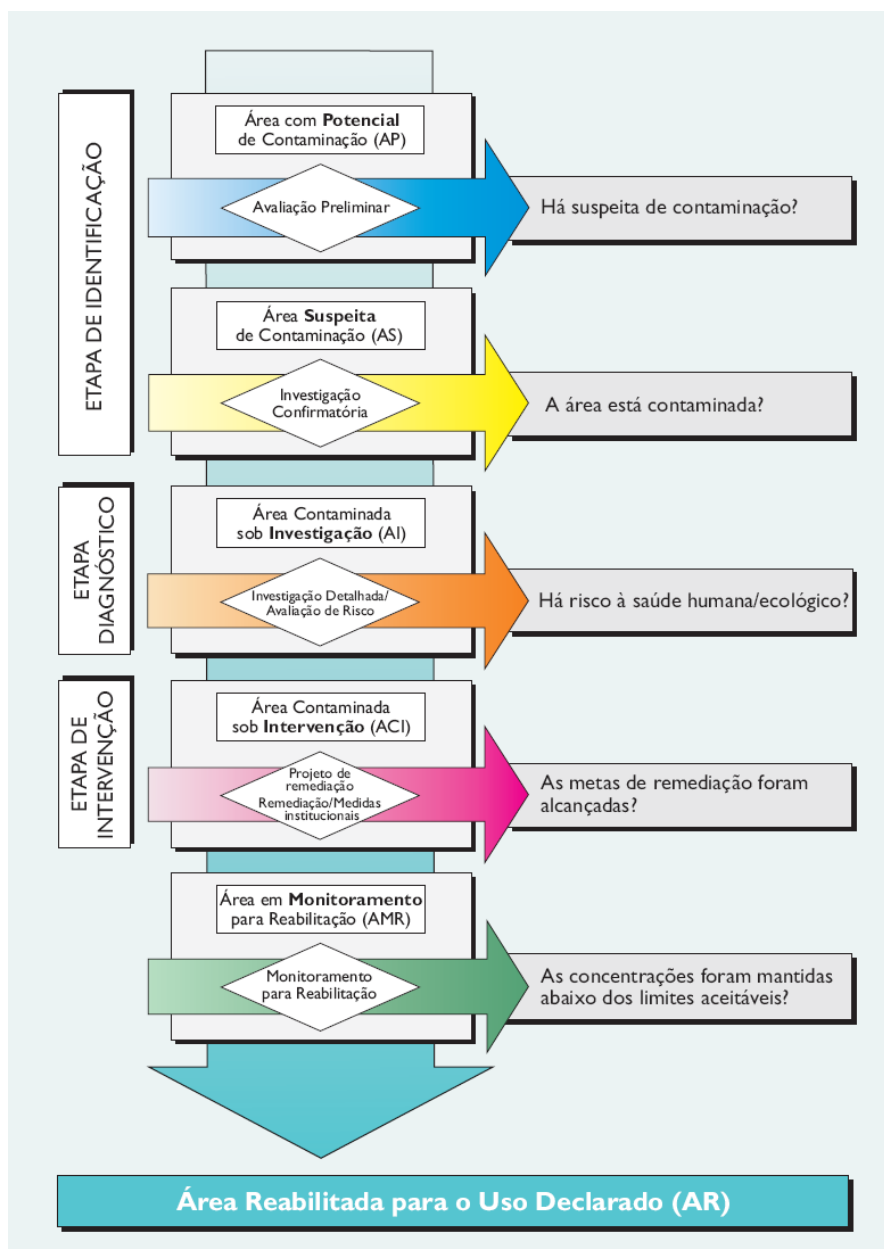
ETAPA DE IDENTIFICAÇÃO

Área com **Potencial** de Contaminação (AP)

Avaliação Preliminar

Há suspeita de contaminação?

Área **Suspeita** de Contaminação (AS)

Investigação Confirmatória

A área está contaminada?

ETAPA DIAGNÓSTICO

Área Contaminada sob **Investigação** (AI)

Investigação Detalhada/ Avaliação de Risco

Há risco à saúde humana/ecológico?

ETAPA DE INTERVENÇÃO

Área Contaminada sob **Intervenção** (ACI)

Projeto de remediação Remediação/Medidas institucionais

As metas de remediação foram alcançadas?

Área em **Monitoramento** para Reabilitação (AMR)

Monitoramento para Reabilitação

As concentrações foram mantidas abaixo dos limites aceitáveis?

**Área Reabilitada para o Uso Declarado (AR)**